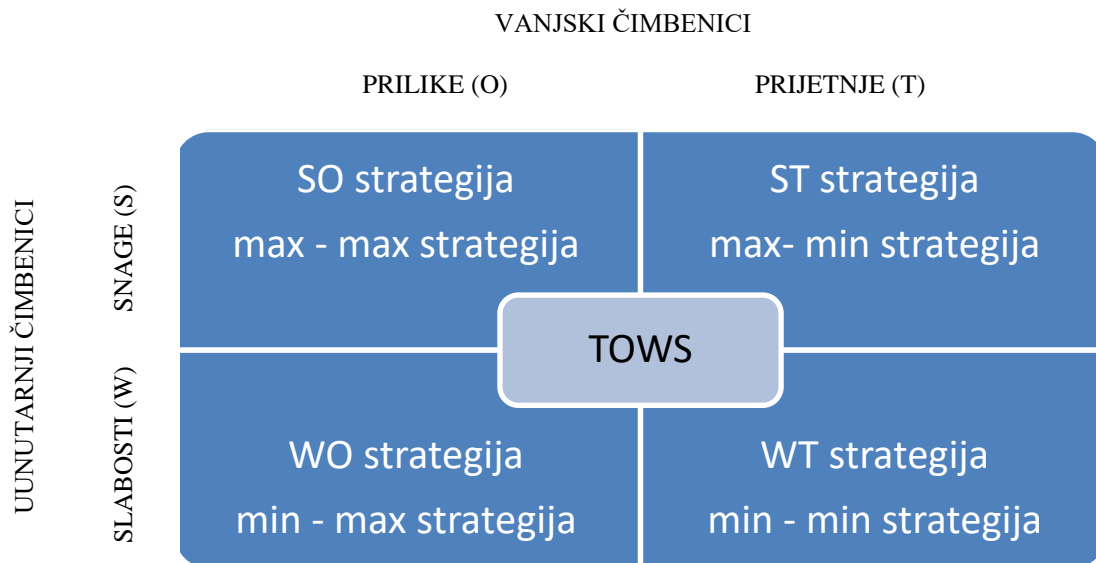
VANJSKI ČIMBENICI

PRILIKE (O)

PRIJETNJE (T)

UUNUTARNJI ČIMBENICI

SNAGE (S)

SLABOSTI (W)

SO strategija
max - max strategija

ST strategija
max- min strategija

TOWS

WO strategija
min - max strategija

WT strategija
min - min strategija